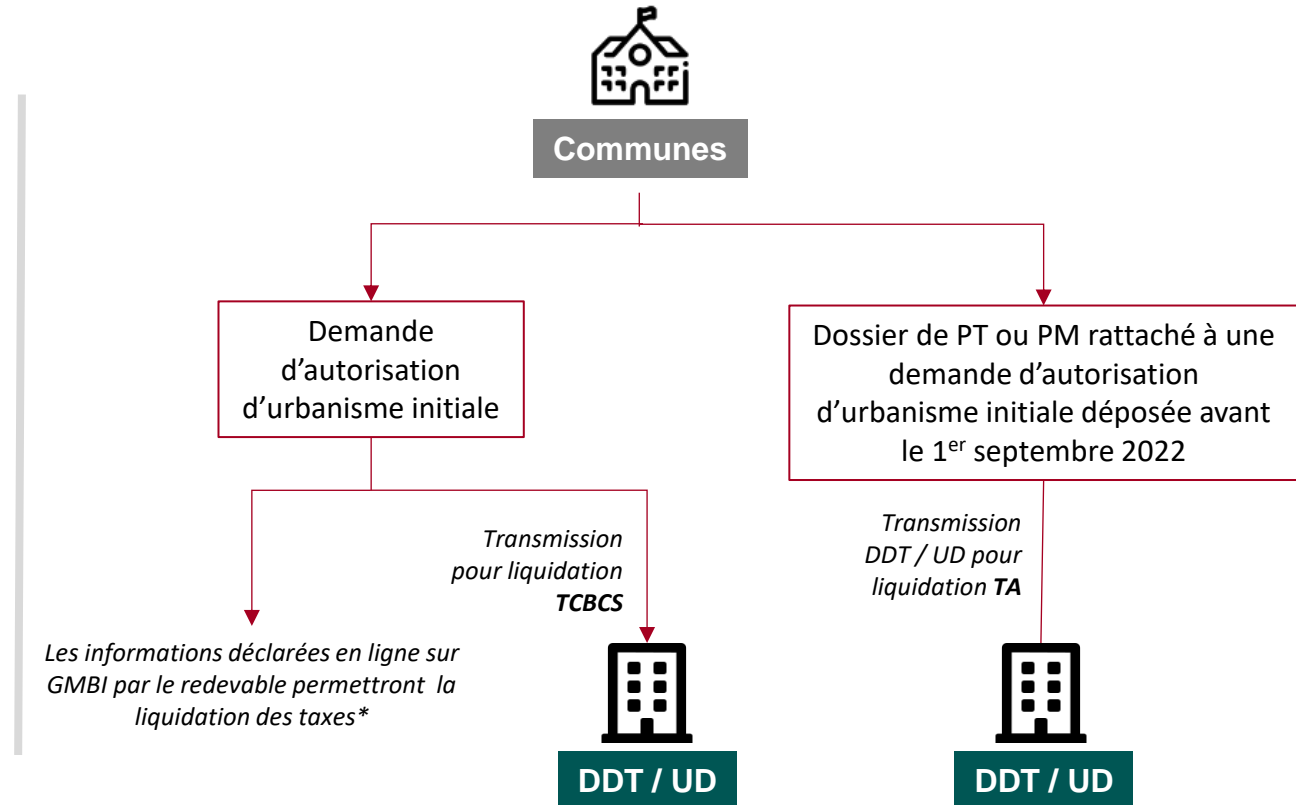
Communes

Demande d’autorisation d’urbanisme initiale

Dossier de PT ou PM rattaché à une demande d’autorisation d’urbanisme initiale déposée avant le 1$^{er}$ septembre 2022

Transmission pour liquidation **TCBCS**

Transmission DDT / UD pour liquidation **TA**

Les informations déclarées en ligne sur GMBI par le redevable permettront la liquidation des taxes*

DDT / UD

DDT / UD